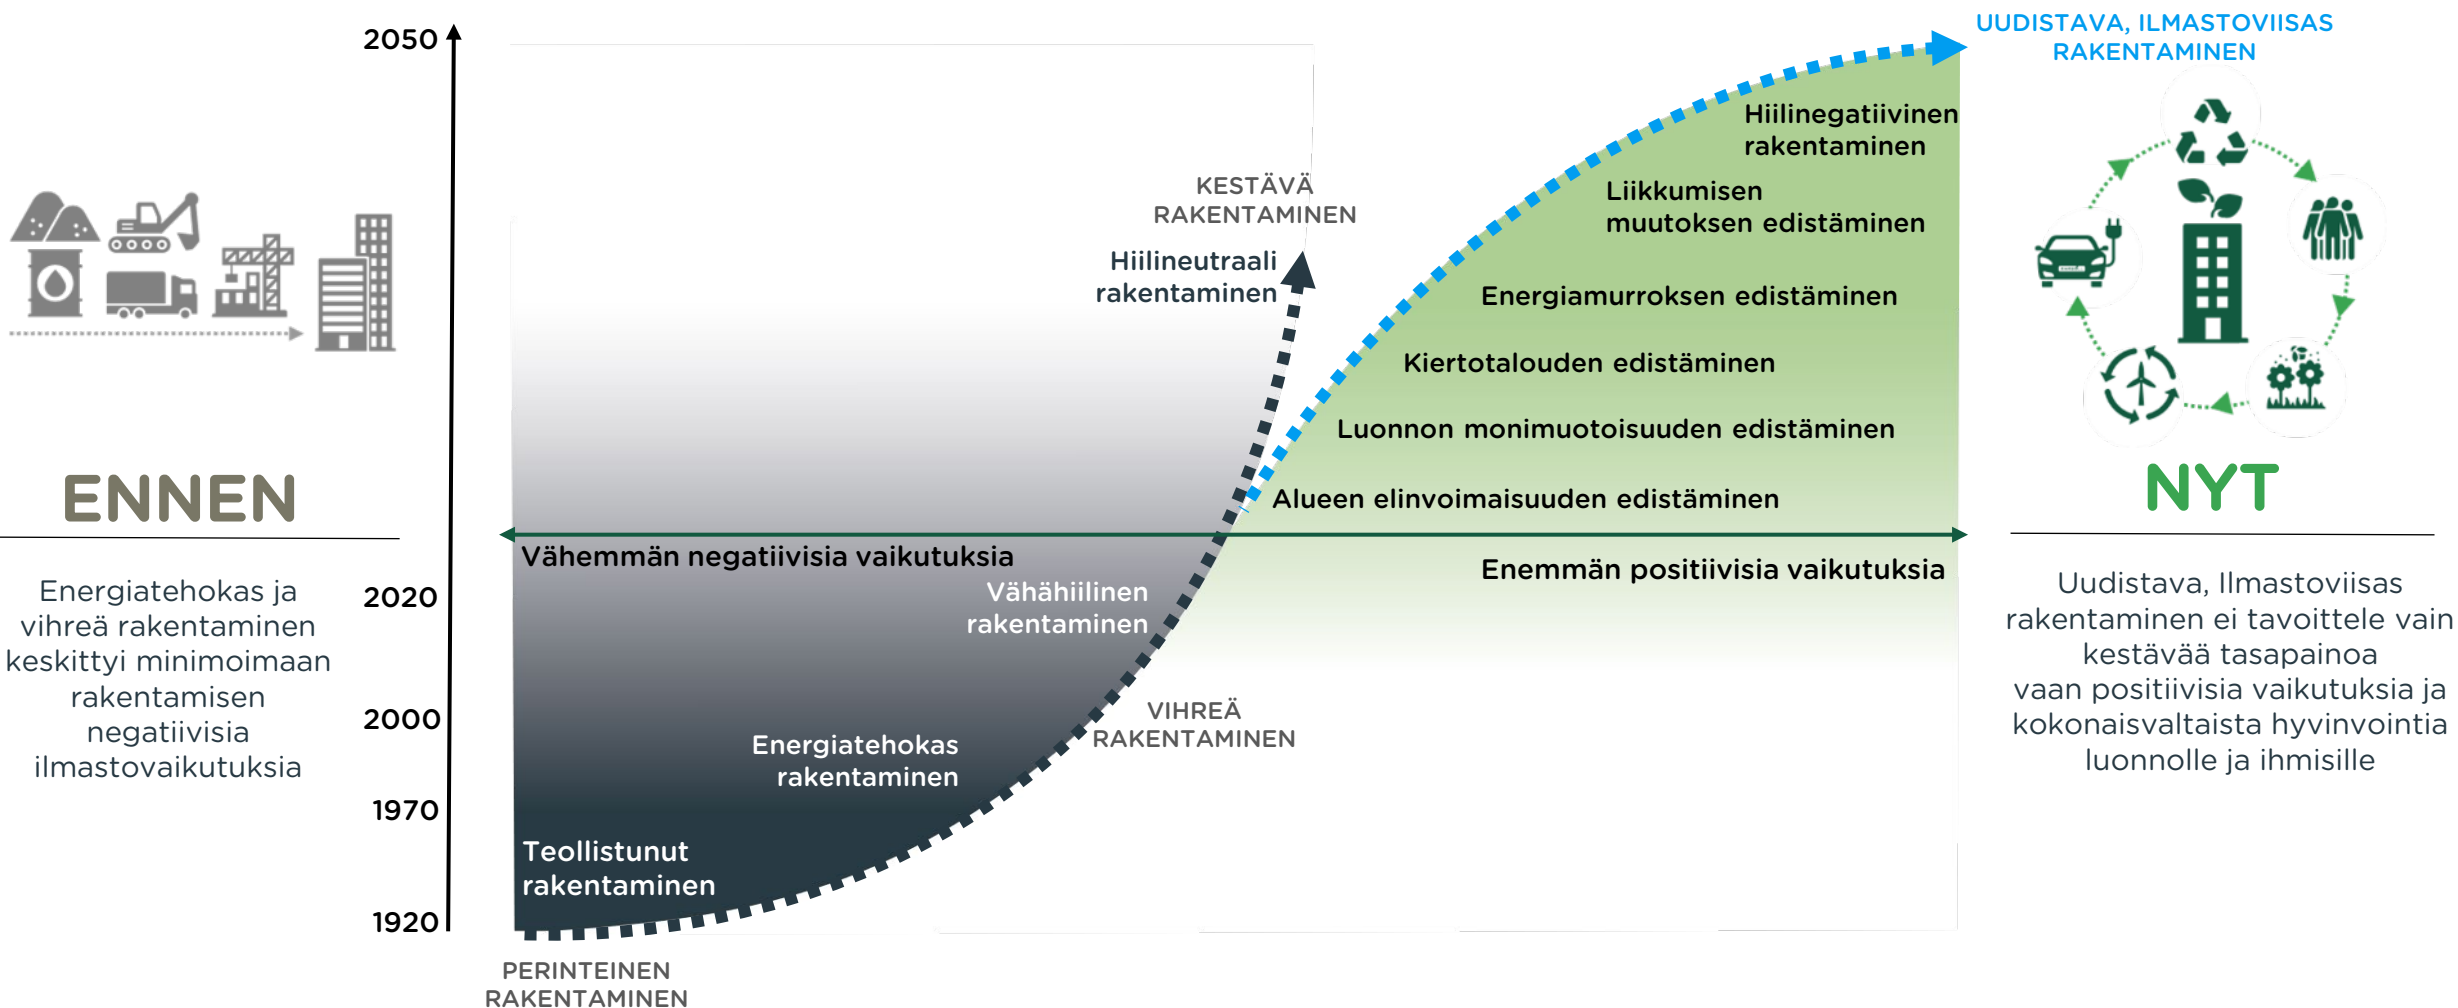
2050

UUDISTAVA, ILMASTOVIISAS RAKENTAMINEN

Hiilinegatiivinen rakentaminen

Liikkumisen muutoksen edistäminen

KESTÄVÄ RAKENTAMINEN

Hiilineutraali rakentaminen

Energiamurroksen edistäminen

Kiertotalouden edistäminen

Luonnon monimuotoisuuden edistäminen

Alueen elinvoimaisuuden edistäminen

ENNEN

NYT

Vähemmän negatiivisia vaikutuksia

Enemmän positiivisia vaikutuksia

Energiatehokas ja vihreä rakentaminen keskittyi minimoimaan rakentamisen negatiivisia ilmastovaikutuksia

2020

Vähähiilinen rakentaminen

2000

Energiatehokas rakentaminen

VIHREÄ RAKENTAMINEN

1970

Teollistunut rakentaminen

1920

PERINTEINEN RAKENTAMINEN

Uudistava, Ilmastoviisas rakentaminen ei tavoittele vain kestävää tasapainoa vaan positiivisia vaikutuksia ja kokonaisvaltaista hyvinvointia luonnolle ja ihmisille